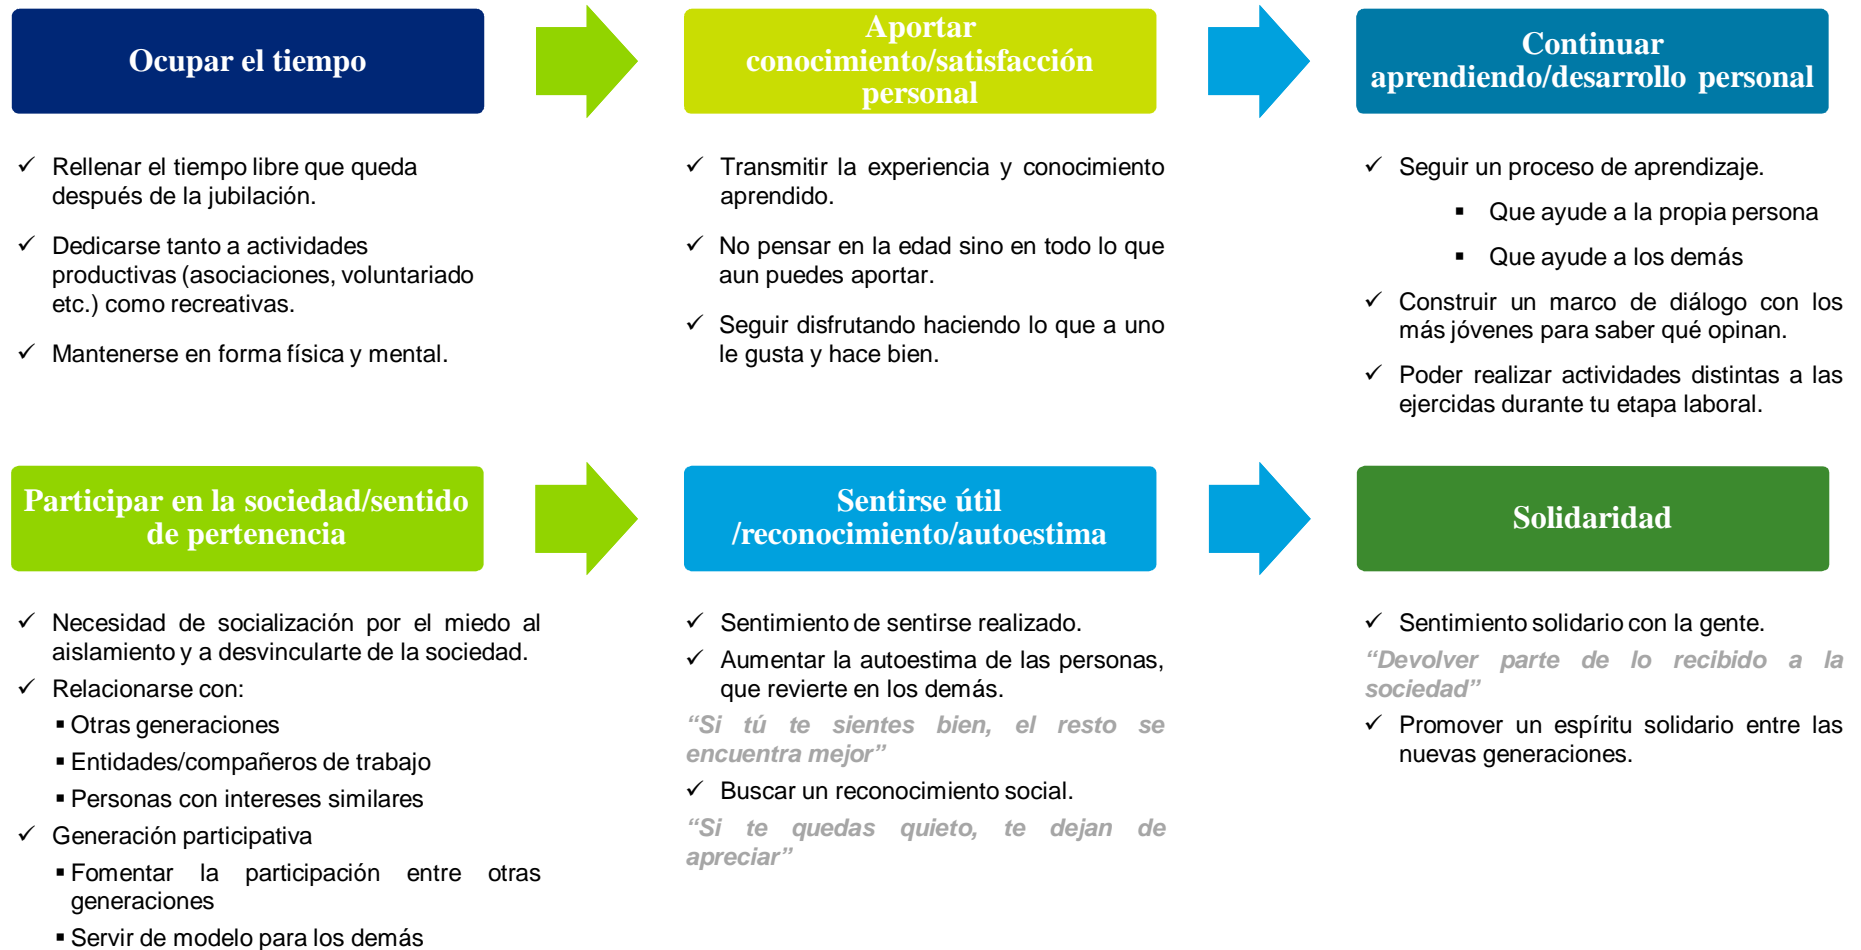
Ocupar el tiempo

✓ Rellenar el tiempo libre que queda después de la jubilación.

✓ Dedicarse tanto a actividades productivas (asociaciones, voluntariado etc.) como recreativas.

✓ Mantenerse en forma física y mental.

Aportar conocimiento/satisfacción personal

✓ Transmitir la experiencia y conocimiento aprendido.

✓ No pensar en la edad sino en todo lo que aun puedes aportar.

✓ Seguir disfrutando haciendo lo que a uno le gusta y hace bien.

Continuar aprendiendo/desarrollo personal

✓ Seguir un proceso de aprendizaje.

▪ Que ayude a la propia persona

▪ Que ayude a los demás

✓ Construir un marco de diálogo con los más jóvenes para saber qué opinan.

✓ Poder realizar actividades distintas a las ejercidas durante tu etapa laboral.

Participar en la sociedad/sentido de pertenencia

✓ Necesidad de socialización por el miedo al aislamiento y a desvincularte de la sociedad.

✓ Relacionarse con:

▪ Otras generaciones

▪ Entidades/compañeros de trabajo

▪ Personas con intereses similares

✓ Generación participativa

▪ Fomentar la participación entre otras generaciones

▪ Servir de modelo para los demás

Sentirse útil /reconocimiento/autoestima

✓ Sentimiento de sentirse realizado.

✓ Aumentar la autoestima de las personas, que revierte en los demás.

"Si tú te sientes bien, el resto se encuentra mejor"

✓ Buscar un reconocimiento social.

"Si te quedas quieto, te dejan de apreciar"

Solidaridad

✓ Sentimiento solidario con la gente.

"Devolver parte de lo recibido a la sociedad"

✓ Promover un espíritu solidario entre las nuevas generaciones.